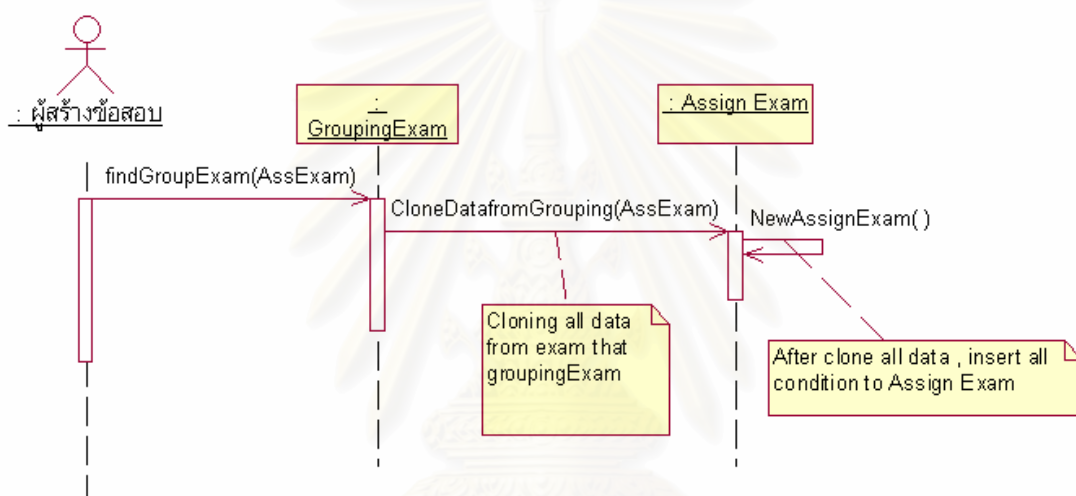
: ผู้สร้างข้อสอบ

:
GroupingExam

: Assign Exam

findGroupExam(AssExam)

CloneDatafromGrouping(AssExam)

NewAssignExam( )

Cloning all data from exam that groupingExam

After clone all data , insert all condition to Assign Exam